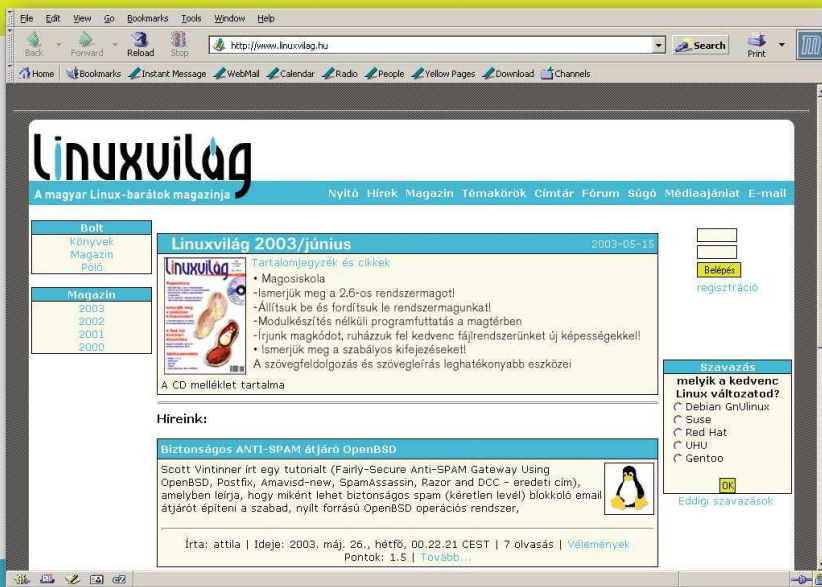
File Edit View Go Bookmarks Tools Window Help

Back Forward Reload Stop http://www.linuxvilag.hu Search Print

Home Bookmarks Instant Message WebMail Calendar Radio People Yellow Pages Download Channels

Linuxvilág

A magyar Linux-barátok magazinja

Nyitó Hírek Magazin Témakörök Címtár Fórum Súgó Médiaajánlat E-mail

Bolt
Könyvek
Magazin
Póló

Magazin
2003
2002
2001
2000

Linuxvilág 2003/június 2003-05-15

Tartalomjegyzék és cikkek
• Magosiskola
-Ismerjük meg a 2.6-os rendszermagot!
-Állítsuk be és fordítsuk le rendszermagunkat!
-Modulkészítés nélküli programfuttatás a magtérben
-Írjunk magkódot, ruházzuk fel kedvenc fájlrendszerünket új képességekkel!
• Ismerjük meg a szabályos kifejezéseket!
A szövegfeldolgozás és szövegleírás leghatékonyabb eszközei

A CD melléklet tartalma

Belépés
regisztráció

Szavazás
melyik a kedvenc Linux változatod?
Debian GnUlinux
Suse
Red Hat
UHU
Gentoo
OK
Eddigi szavazások

Híreink:

Biztonságos ANTI-SPAM átjáró OpenBSD

Scott Vintinner írt egy tutorialt (Fairly-Secure Anti-SPAM Gateway Using OpenBSD, Postfix, Amavisd-new, SpamAssassin, Razor and DCC - eredeti cím), amelyben leírja, hogy miként lehet biztonságos spam (kéretlen levél) blokkoló email átjárót építeni a szabad, nyílt forrású OpenBSD operációs rendszer,

Írta: attila | Ideje: 2003. máj. 26., hétfő, 00.22.21 CEST | 7 olvasás | Vélemények
Pontok: 1.5 | Tovább...